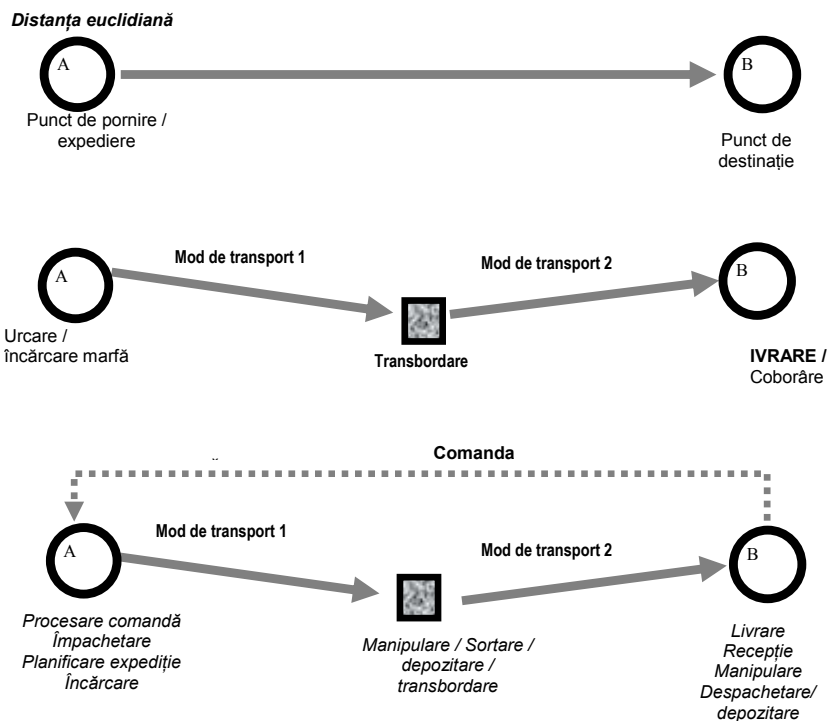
Distanța euclidiană

A

Punct de pornire / expediere

B

Punct de destinație

A

Mod de transport 1

Mod de transport 2

B

Urcare / încărcare marfă

Transbordare

IVRARE / Coborâre

Comanda

A

Mod de transport 1

Mod de transport 2

B

Procesare comandă
Împachetare
Planificare expediție
Încărcare

Manipulare / Sortare / depozitare / transbordare

Livrare
Recepție
Manipulare
Despachetare/ depozitare